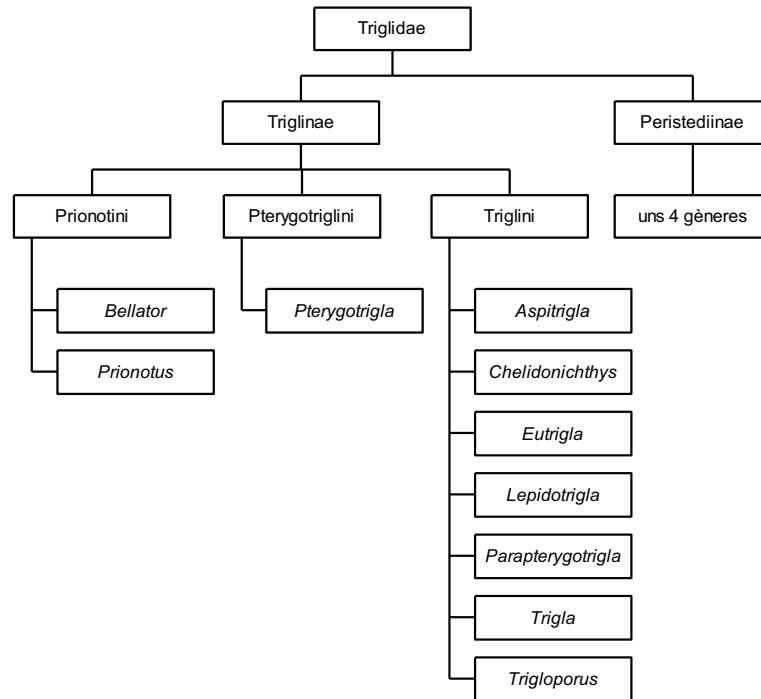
Triglidae

Triglinae

Peristediinae

Prionotini

Pterygotriglini

Triglini

uns 4 gèneres

Bellator

Prionotus

Pterygotrigla

Aspitrigla

Chelidonichthys

Eutrigla

Lepidotrigla

Parapterygotrigla

Trigla

Trigloporus